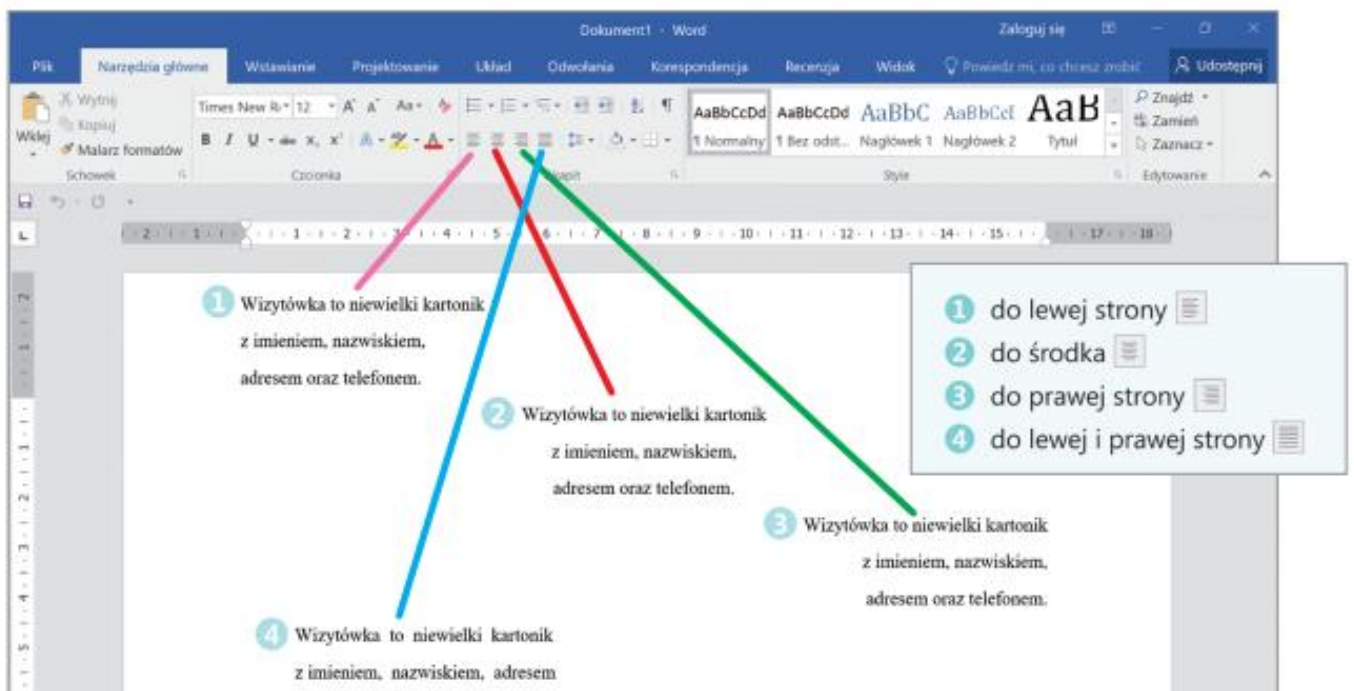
Dokument1 - Word

Zaloguj się

Plik Narzędzia główne Wstawianie Projektowanie Układ Odwołania Korespondencja Recenzja Widok Powiedz mi, co chcesz zrobić Udostępnij

Wklej Wytnij Kopiuj Malarz formatów Schowek

Times New R 12 A A Aa

B I U abc $x_2$ $x^2$

Czcionka

Akapit

AaBbCcDd AaBbCcDd AaBbC AaBbCcI AaB

¶ Normalny ¶ Bez odst... Nagłówek 1 Nagłówek 2 Tytuł

Style

Znajdź Zamień Zaznacz Edytowanie

2 1 1 2 3 4 5 6 7 8 9 10 11 12 13 14 15 17 18

1 Wizytówka to niewielki kartonik z imieniem, nazwiskiem, adresem oraz telefonem.

2 Wizytówka to niewielki kartonik z imieniem, nazwiskiem, adresem oraz telefonem.

3 Wizytówka to niewielki kartonik z imieniem, nazwiskiem, adresem oraz telefonem.

4 Wizytówka to niewielki kartonik z imieniem, nazwiskiem, adresem

1 do lewej strony
2 do środka
3 do prawej strony
4 do lewej i prawej strony